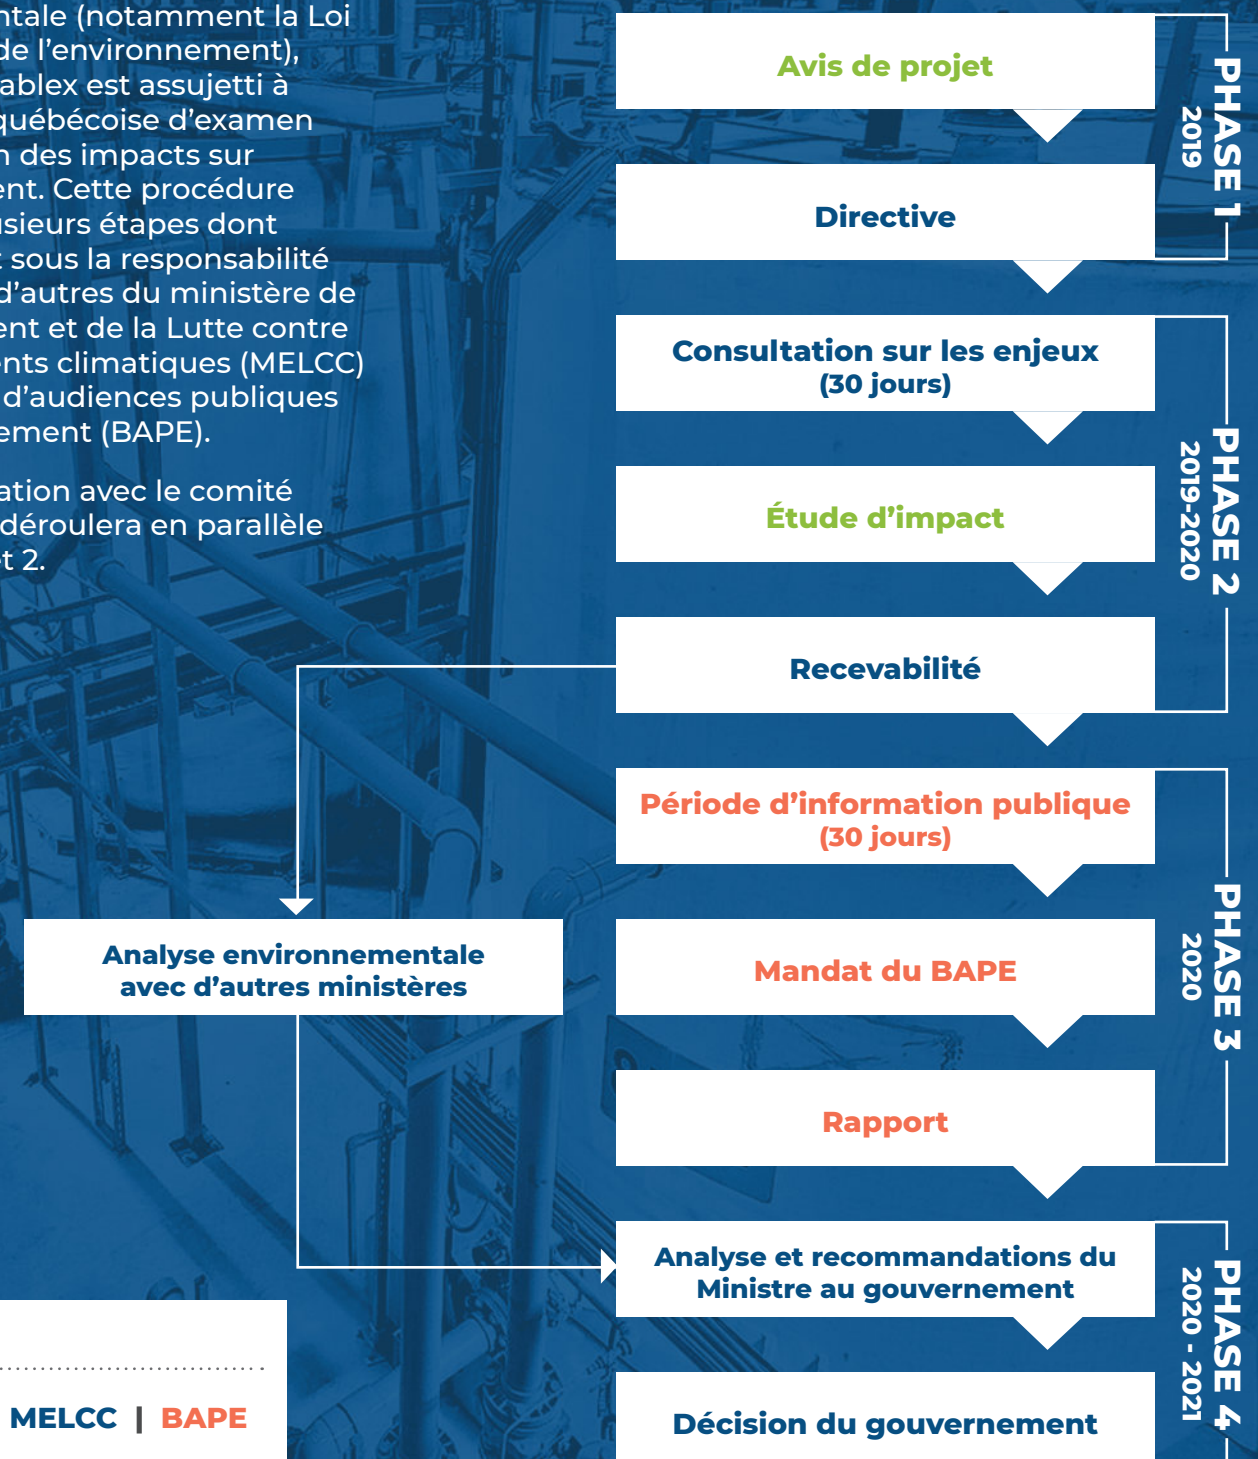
ntale (notamment la Loi de l'environnement), ablex est assujetti à québécoise d'examen n des impacts sur ent. Cette procédure usieurs étapes dont t sous la responsabilité d'autres du ministère de ent et de la Lutte contre ents climatiques (MELCC) d'audiences publiques ement (BAPE).

ation avec le comité déroulera en parallèle t 2.

Avis de projet

Directive

PHASE 1
2019

Consultation sur les enjeux (30 jours)

Étude d'impact

Recevabilité

PHASE 2
2019-2020

Période d'information publique (30 jours)

Mandat du BAPE

Rapport

PHASE 3
2020

Analyse environnementale avec d'autres ministères

Analyse et recommandations du Ministre au gouvernement

Décision du gouvernement

PHASE 4
2020 - 2021

MELCC | BAPE